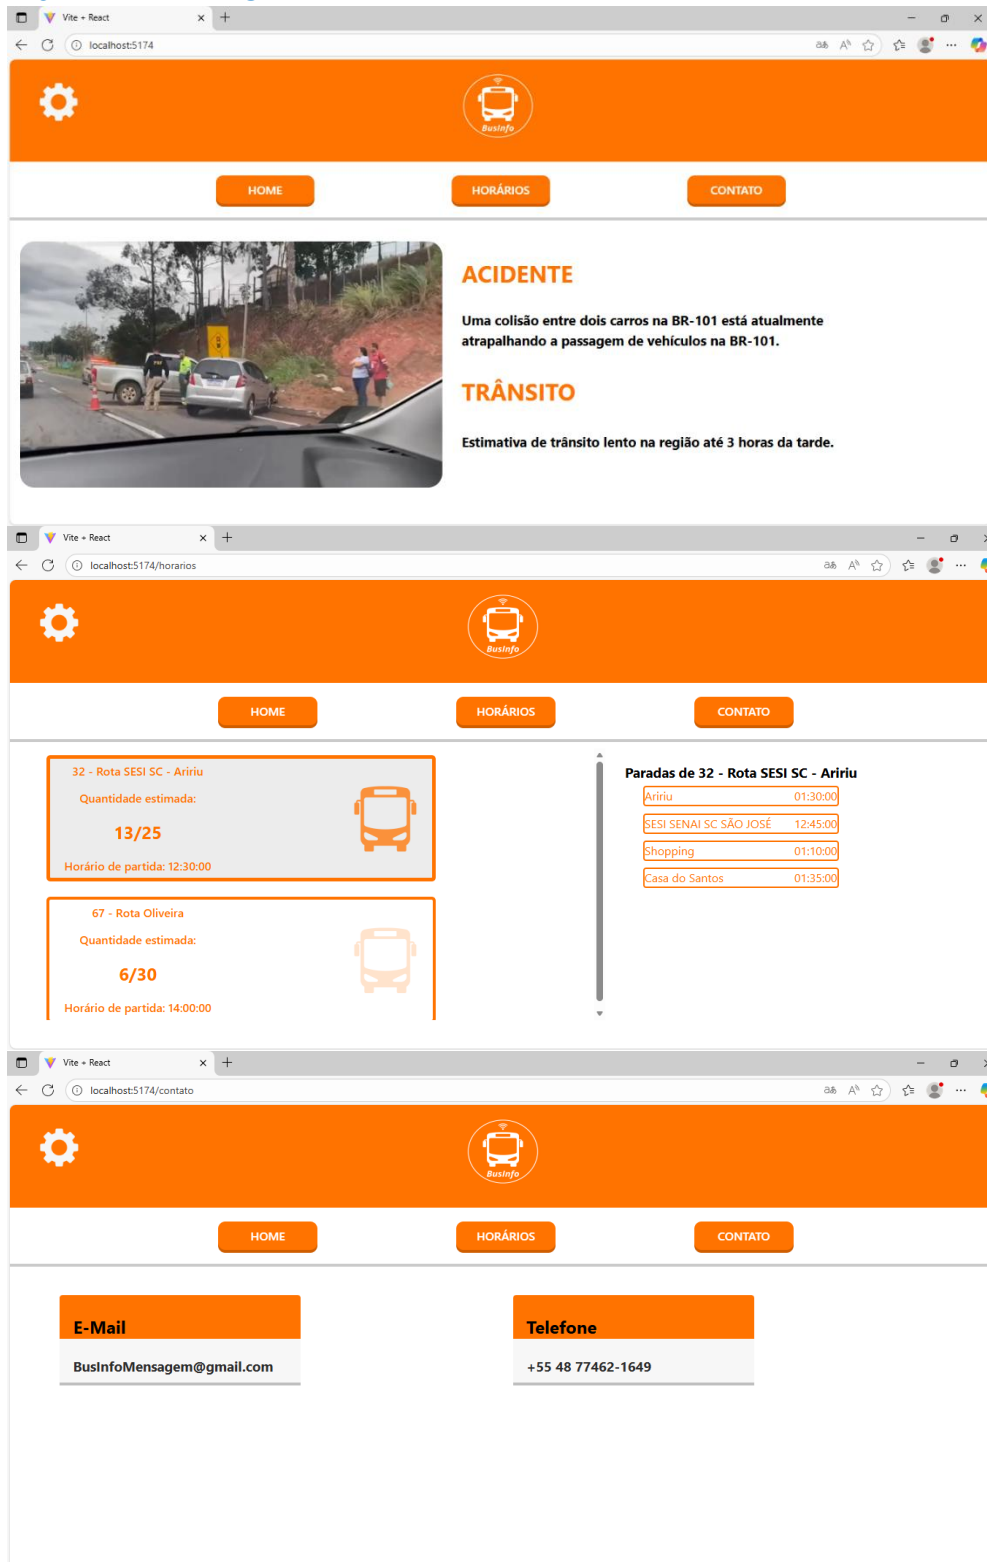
Vite + React
localhost:5174

BusInfo

HOME
HORÁRIOS
CONTATO

ACIDENTE

Uma colisão entre dois carros na BR-101 está atualmente atrapalhando a passagem de vehículos na BR-101.

TRÂNSITO

Estimativa de trânsito lento na região até 3 horas da tarde.

Vite + React
localhost:5174/horarios

BusInfo

HOME
HORÁRIOS
CONTATO

32 - Rota SESI SC - Ariríu
Quantidade estimada:
13/25
Horário de partida: 12:30:00

67 - Rota Oliveira
Quantidade estimada:
6/30
Horário de partida: 14:00:00

Paradas de 32 - Rota SESI SC - Ariríu

| Ariríu | 01:30:00 |
|---|---|
| SESI SENAI SC SÃO JOSÉ | 12:45:00 |
| Shopping | 01:10:00 |
| Casa do Santos | 01:35:00 |

Vite + React
localhost:5174/contato

BusInfo

HOME
HORÁRIOS
CONTATO

E-Mail
BusInfoMensagem@gmail.com

Telefone
+55 48 77462-1649